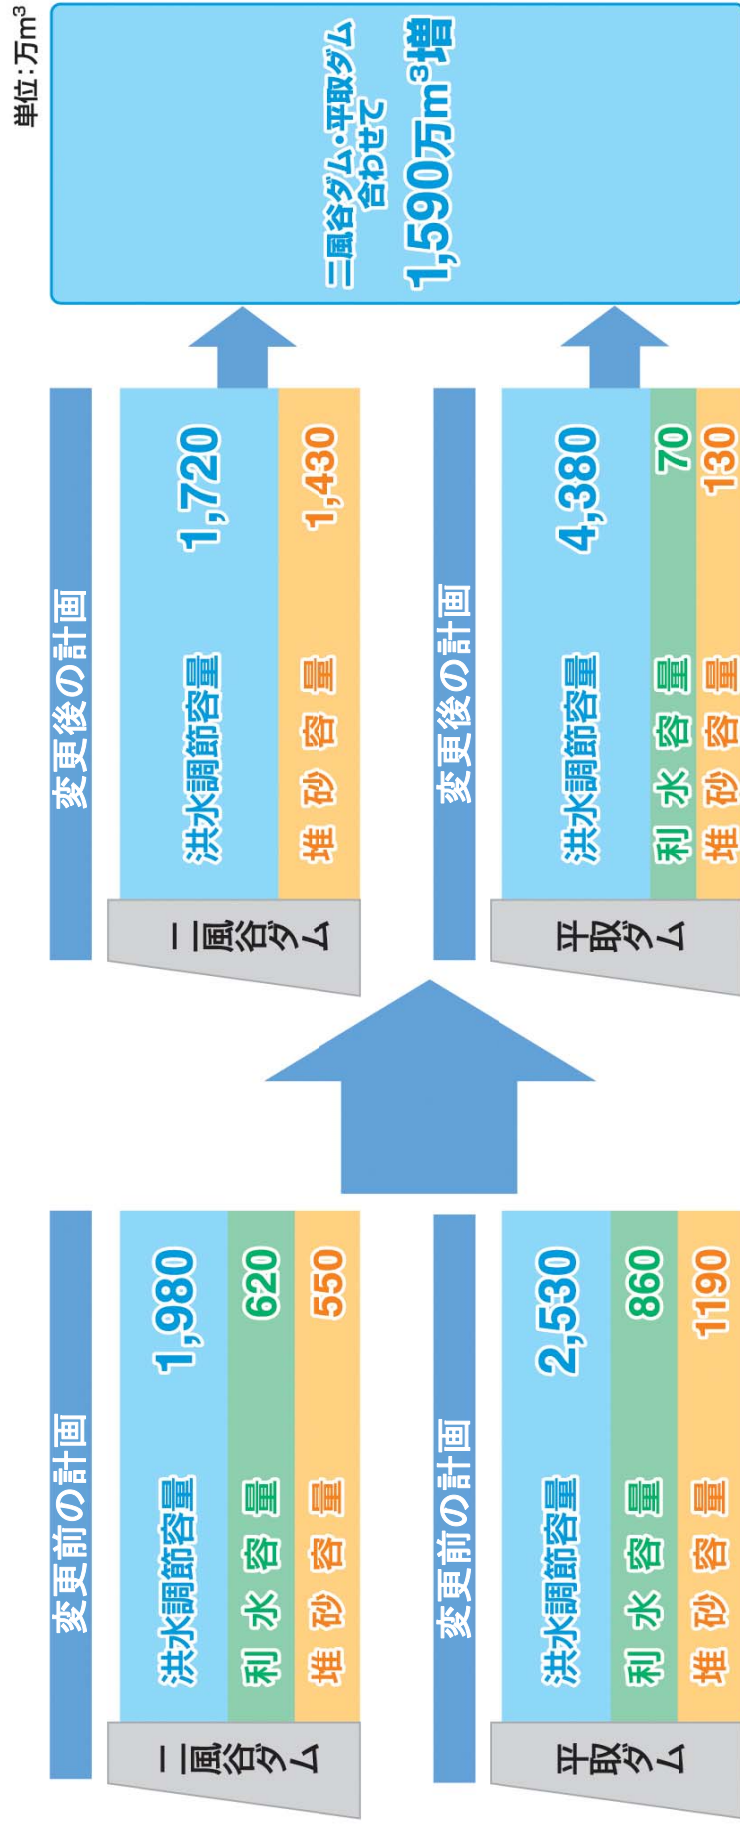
単位：万$m^3$

変更前の計画

二風谷ダム

洪水調節容量 1,980
利水容量 620
堆砂容量 550

変更前の計画

平取ダム

洪水調節容量 2,530
利水容量 860
堆砂容量 1190

変更後の計画

二風谷ダム

洪水調節容量 1,720
堆砂容量 1,430

変更後の計画

平取ダム

洪水調節容量 4,380
利水容量 70
堆砂容量 130

二風谷ダム・平取ダム合わせて
1,590万$m^3$増